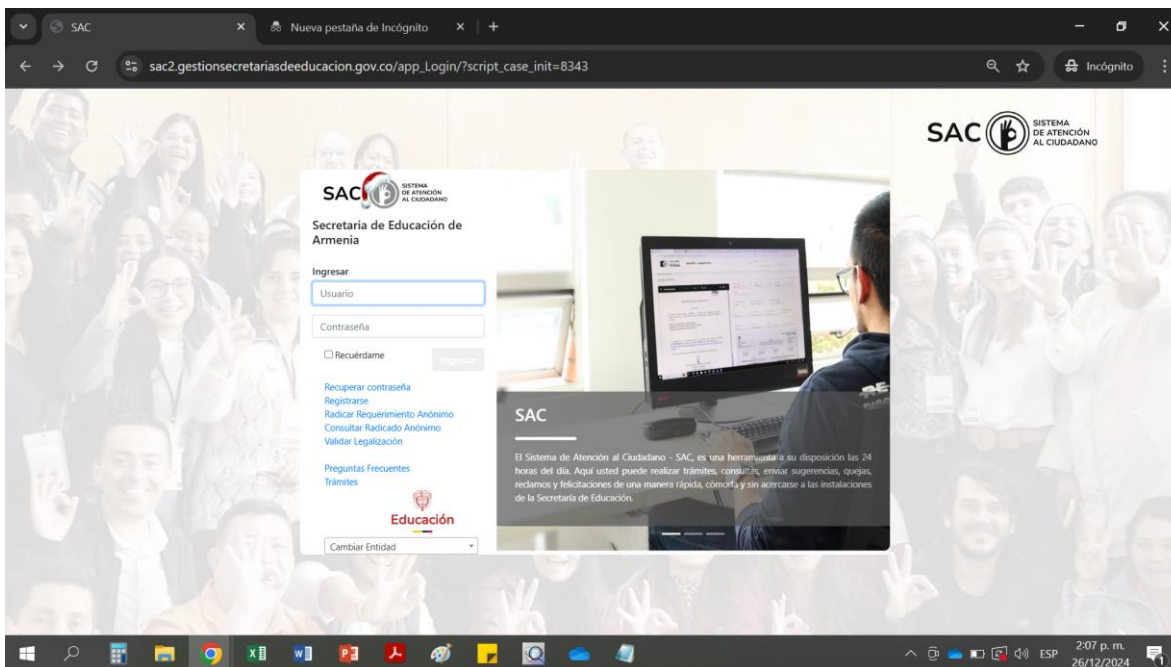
SAC
Nueva pestaña de Incógnito
sac2.gestionsecretariasdeeducacion.gov.co/app_Login/?script_case_init=8343
Incógnito

SAC SISTEMA DE ATENCIÓN AL CIUDADANO

SAC SISTEMA DE ATENCIÓN AL CIUDADANO

Secretaria de Educación de Armenia

Ingresar
Usuario
Contraseña
Recuérdame
Ingresar

Recuperar contraseña
Registrarse
Radicar Requerimiento Anónimo
Consultar Radicado Anónimo
Validar Legalización

Preguntas Frecuentes
Trámites

Educación

Cambiar Entidad

SAC

El Sistema de Atención al Ciudadano - SAC, es una herramienta a su disposición las 24 horas del día. Aquí usted puede realizar trámites, consultas, enviar sugerencias, quejas, reclamos y felicitaciones de una manera rápida, cómoda y sin acercarse a las instalaciones de la Secretaría de Educación.

ESP
2:07 p. m.
26/12/2024